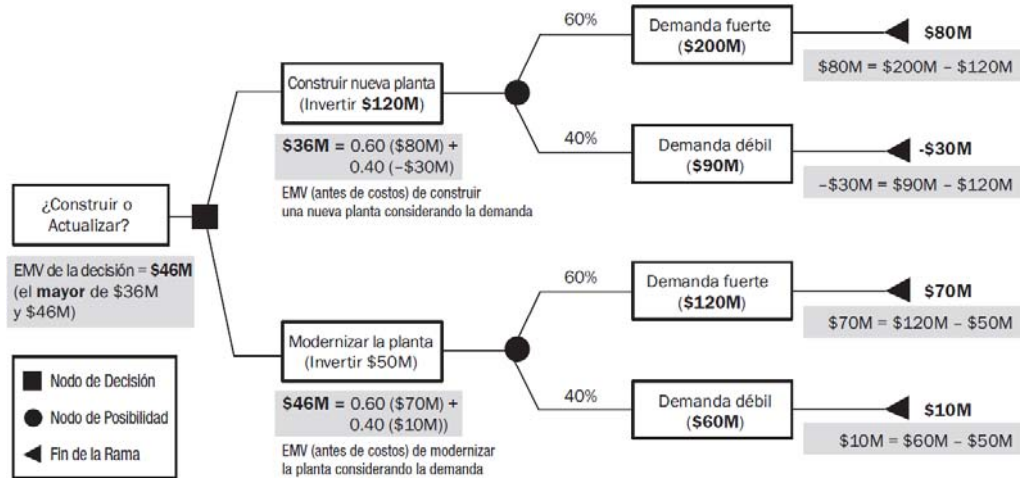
¿Construir o Actualizar?

EMV de la decisión = **$46M** (el **mayor** de $36M y $46M)

Nodo de Decisión

Nodo de Posibilidad

Fin de la Rama

Construir nueva planta (Invertir **$120M**)

**$36M** = 0.60 ($80M) + 0.40 (–$30M)

EMV (antes de costos) de construir una nueva planta considerando la demanda

60%

Demanda fuerte (**$200M**)

**$80M**

$80M = $200M – $120M

40%

Demanda débil (**$90M**)

**-$30M**

–$30M = $90M – $120M

Modernizar la planta (Invertir $50M)

**$46M** = 0.60 ($70M) + 0.40 ($10M))

EMV (antes de costos) de modernizar la planta considerando la demanda

60%

Demanda fuerte (**$120M**)

**$70M**

$70M = $120M – $50M

40%

Demanda débil (**$60M**)

**$10M**

$10M = $60M – $50M